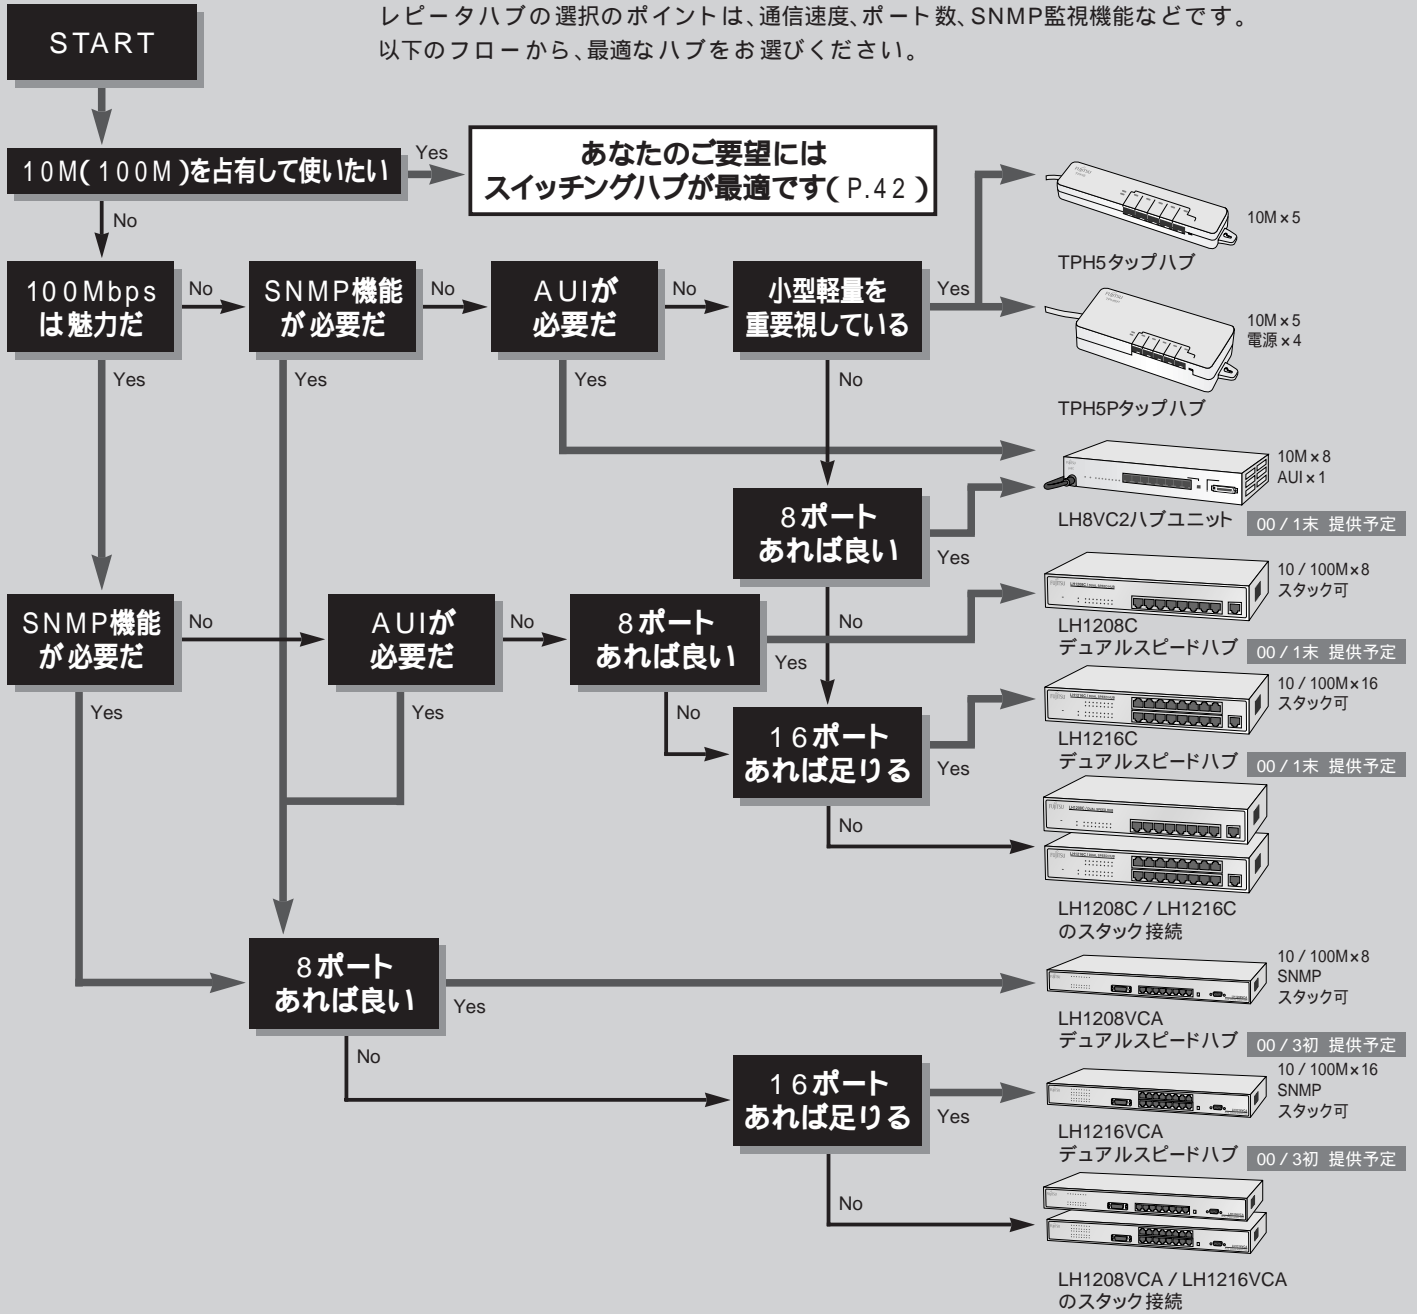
START

レピータハブの選択のポイントは、通信速度、ポート数、SNMP監視機能などです。以下のフローから、最適なハブをお選びください。

10M(100M)を占有して使いたい

Yes

あなたのご要望には
スイッチングハブが最適です(P.42)

No

100Mbps
は魅力だ

No

SNMP機能
が必要だ

No

AUIが
必要だ

No

小型軽量を
重要視している

Yes

10M×5

TPH5タップハブ

10M×5
電源×4

TPH5Pタップハブ

Yes

Yes

Yes

No

10M×8
AUI×1

8ポート
あれば良い

LH8VC2ハブユニット 00/1末 提供予定

Yes

10/100M×8
スタック可

SNMP機能
が必要だ

No

AUIが
必要だ

No

8ポート
あれば良い

No

LH1208C
デュアルスピードハブ 00/1末 提供予定

Yes

Yes

Yes

No

10/100M×16
スタック可

16ポート
あれば足りる

LH1216C
デュアルスピードハブ 00/1末 提供予定

Yes

No

LH1208C/LH1216C
のスタック接続

8ポート
あれば良い

10/100M×8
SNMP
スタック可

Yes

LH1208VCA
デュアルスピードハブ 00/3初 提供予定

No

10/100M×16
SNMP
スタック可

16ポート
あれば足りる

Yes

LH1216VCA
デュアルスピードハブ 00/3初 提供予定

No

LH1208VCA/LH1216VCA
のスタック接続